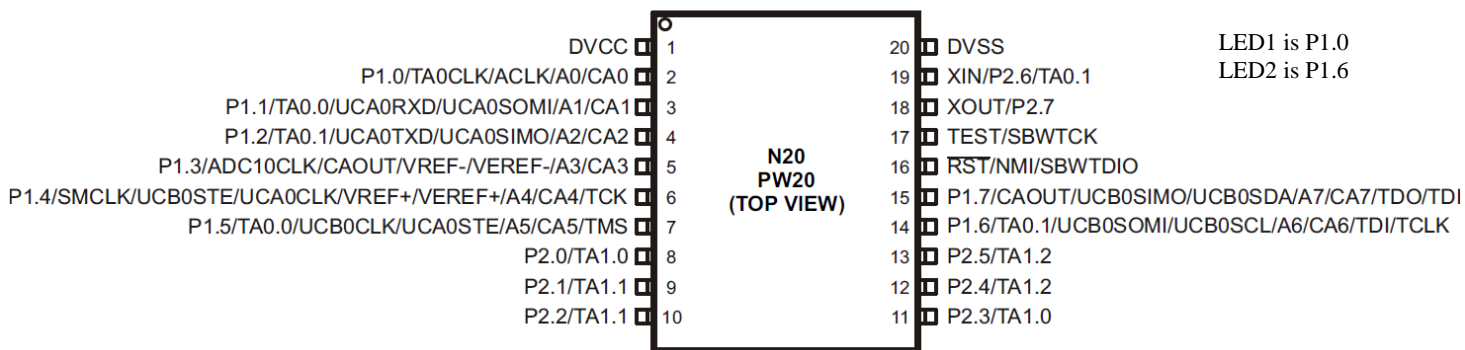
DVCC 1
P1.0/TA0CLK/ACLK/A0/CA0 2
P1.1/TA0.0/UCA0RXD/UCA0SOMI/A1/CA1 3
P1.2/TA0.1/UCA0TXD/UCA0SIMO/A2/CA2 4
P1.3/ADC10CLK/CAOUT/VREF-/VEREF-/A3/CA3 5
P1.4/SMCLK/UCB0STE/UCA0CLK/VREF+/VEREF+/A4/CA4/TCK 6
P1.5/TA0.0/UCB0CLK/UCA0STE/A5/CA5/TMS 7
P2.0/TA1.0 8
P2.1/TA1.1 9
P2.2/TA1.1 10

N20
PW20
(TOP VIEW)

20 DVSS
19 XIN/P2.6/TA0.1
18 XOUT/P2.7
17 TEST/SBWTCK
16 $\overline{RST}$/NMI/SBWTDIO
15 P1.7/CAOUT/UCB0SIMO/UCB0SDA/A7/CA7/TDO/TDI
14 P1.6/TA0.1/UCB0SOMI/UCB0SCL/A6/CA6/TDI/TCLK
13 P2.5/TA1.2
12 P2.4/TA1.2
11 P2.3/TA1.0

LED1 is P1.0
LED2 is P1.6